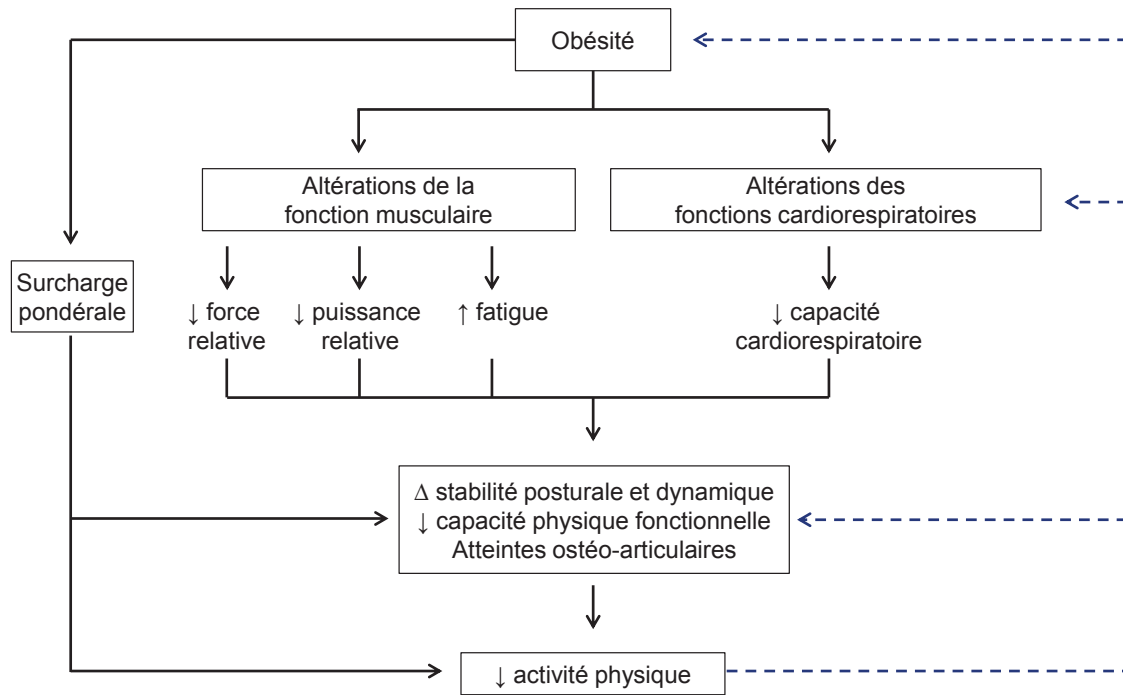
Obésité

Altérations de la fonction musculaire

Altérations des fonctions cardiorespiratoires

Surcharge pondérale

↓ force relative

↓ puissance relative

↑ fatigue

↓ capacité cardiorespiratoire

Δ stabilité posturale et dynamique
↓ capacité physique fonctionnelle
Atteintes ostéo-articulaires

↓ activité physique